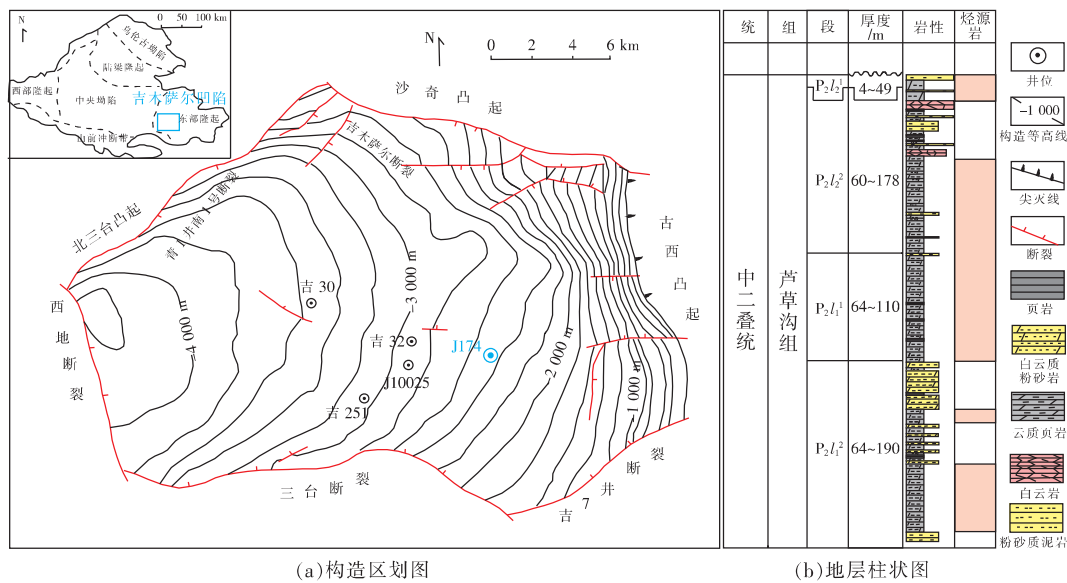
N
0 50 100 km
乌伦古坳陷
陆梁隆起
西部隆起
中央坳陷
吉木萨尔凹陷
东部隆起
山前冲断带

N
0 2 4 6 km
沙 奇 凸 起
吉木萨尔断裂
北三台凸起
青1井南1号断裂
古 西 凸 起
西 地 断 裂
吉 30
吉 32
J174
J10025
吉 251
−4 000 m
−3 000 m
−2 000 m
−1 000 m
三 台 断 裂
吉 7 井 断 裂

(a)构造区划图

| 统 | 组 | 段 | 厚度/m | 岩性 | 烃源岩 |
|---|---|---|---|---|---|
| 中二叠统 | 芦草沟组 | $P_2l_2^1$ | 4~49 | | |
| | | $P_2l_2^2$ | 60~178 | | |
| | | $P_2l_1^1$ | 64~110 | | |
| | | $P_2l_1^2$ | 64~190 | | |

井位
−1 000
构造等高线
尖灭线
断裂
页岩
白云质粉砂岩
云质页岩
白云岩
粉砂质泥岩

(b)地层柱状图